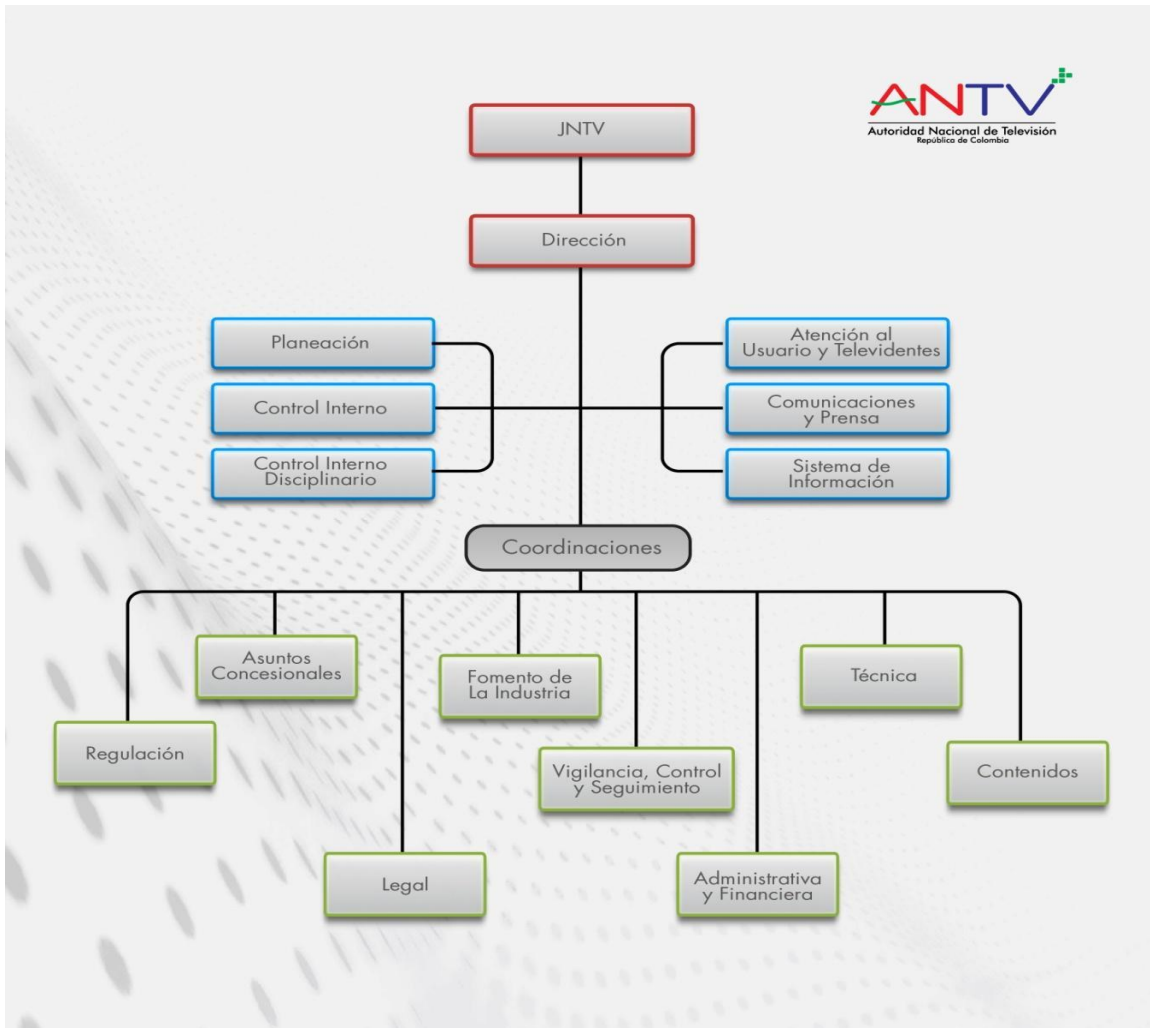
ANTV
Autoridad Nacional de Televisión
República de Colombia

JNTV

Dirección

Planeación

Control Interno

Control Interno Disciplinario

Atención al Usuario y Televidentes

Comunicaciones y Prensa

Sistema de Información

Coordinaciones

Regulación

Asuntos Concesionales

Legal

Fomento de La Industria

Vigilancia, Control y Seguimiento

Administrativa y Financiera

Técnica

Contenidos